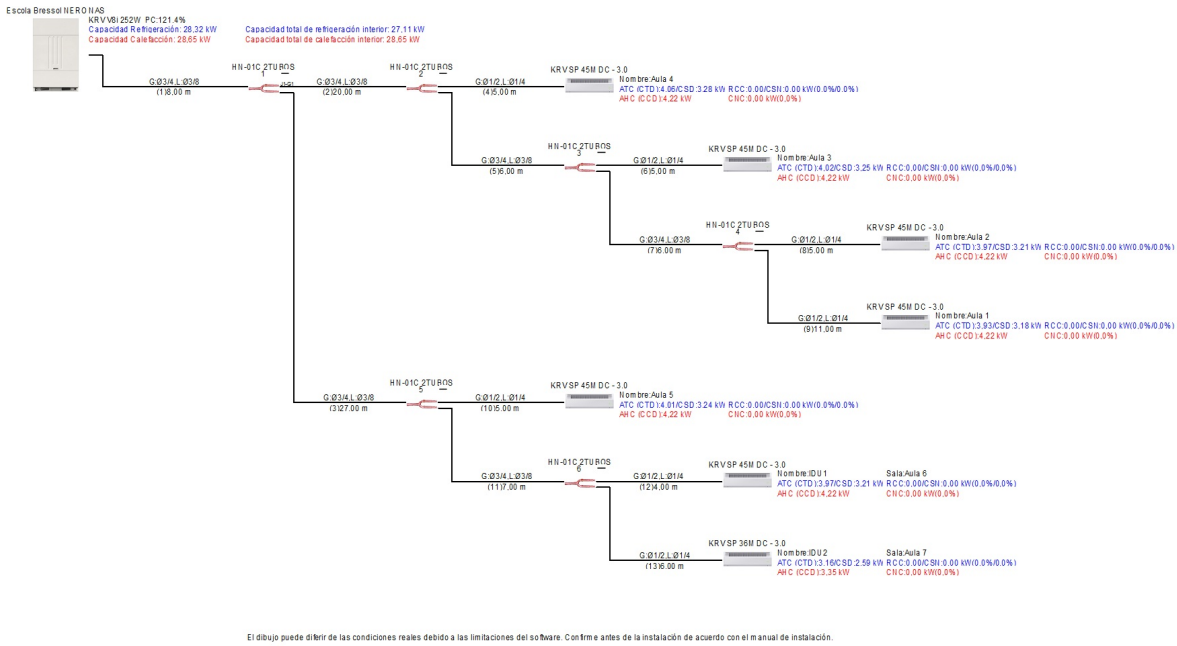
Escola Bressol NERONAS

KRVV8i 252W PC:121.4%
Capacidad Refrigeración: 28,32 kW
Capacidad Calefacción: 28,65 kW

Capacidad total de refrigeración interior: 27,11 kW
Capacidad total de calefacción interior: 28,65 kW

G:Ø3/4,L:Ø3/8
(1)8,00 m

HN-01C 2TUBOS
1

G:Ø3/4,L:Ø3/8
(2)20,00 m

HN-01C 2TUBOS
2

G:Ø1/2,L:Ø1/4
(4)5,00 m

KRVSP 45M DC - 3.0
Nombre:Aula 4
ATC (CTD):4,06/CSD:3,28 kW RCC:0,00/CSN:0,00 kW(0,0%/0,0%)
AHC (CCD):4,22 kW CNC:0,00 kW(0,0%)

G:Ø3/4,L:Ø3/8
(5)6,00 m

HN-01C 2TUBOS
3

G:Ø1/2,L:Ø1/4
(6)5,00 m

KRVSP 45M DC - 3.0
Nombre:Aula 3
ATC (CTD):4,02/CSD:3,25 kW RCC:0,00/CSN:0,00 kW(0,0%/0,0%)
AHC (CCD):4,22 kW CNC:0,00 kW(0,0%)

G:Ø3/4,L:Ø3/8
(7)6,00 m

HN-01C 2TUBOS
4

G:Ø1/2,L:Ø1/4
(8)5,00 m

KRVSP 45M DC - 3.0
Nombre:Aula 2
ATC (CTD):3,97/CSD:3,21 kW RCC:0,00/CSN:0,00 kW(0,0%/0,0%)
AHC (CCD):4,22 kW CNC:0,00 kW(0,0%)

G:Ø1/2,L:Ø1/4
(9)11,00 m

KRVSP 45M DC - 3.0
Nombre:Aula 1
ATC (CTD):3,93/CSD:3,18 kW RCC:0,00/CSN:0,00 kW(0,0%/0,0%)
AHC (CCD):4,22 kW CNC:0,00 kW(0,0%)

G:Ø3/4,L:Ø3/8
(3)27,00 m

HN-01C 2TUBOS
5

G:Ø1/2,L:Ø1/4
(10)5,00 m

KRVSP 45M DC - 3.0
Nombre:Aula 5
ATC (CTD):4,01/CSD:3,24 kW RCC:0,00/CSN:0,00 kW(0,0%/0,0%)
AHC (CCD):4,22 kW CNC:0,00 kW(0,0%)

G:Ø3/4,L:Ø3/8
(11)7,00 m

HN-01C 2TUBOS
6

G:Ø1/2,L:Ø1/4
(12)4,00 m

KRVSP 45M DC - 3.0
Nombre:IDU1
Sala:Aula 6
ATC (CTD):3,97/CSD:3,21 kW RCC:0,00/CSN:0,00 kW(0,0%/0,0%)
AHC (CCD):4,22 kW CNC:0,00 kW(0,0%)

G:Ø1/2,L:Ø1/4
(13)6,00 m

KRVSP 36M DC - 3.0
Nombre:IDU2
Sala:Aula 7
ATC (CTD):3,16/CSD:2,59 kW RCC:0,00/CSN:0,00 kW(0,0%/0,0%)
AHC (CCD):3,35 kW CNC:0,00 kW(0,0%)

El dibujo puede diferir de las condiciones reales debido a las limitaciones del software. Confirme antes de la instalación de acuerdo con el manual de instalación.